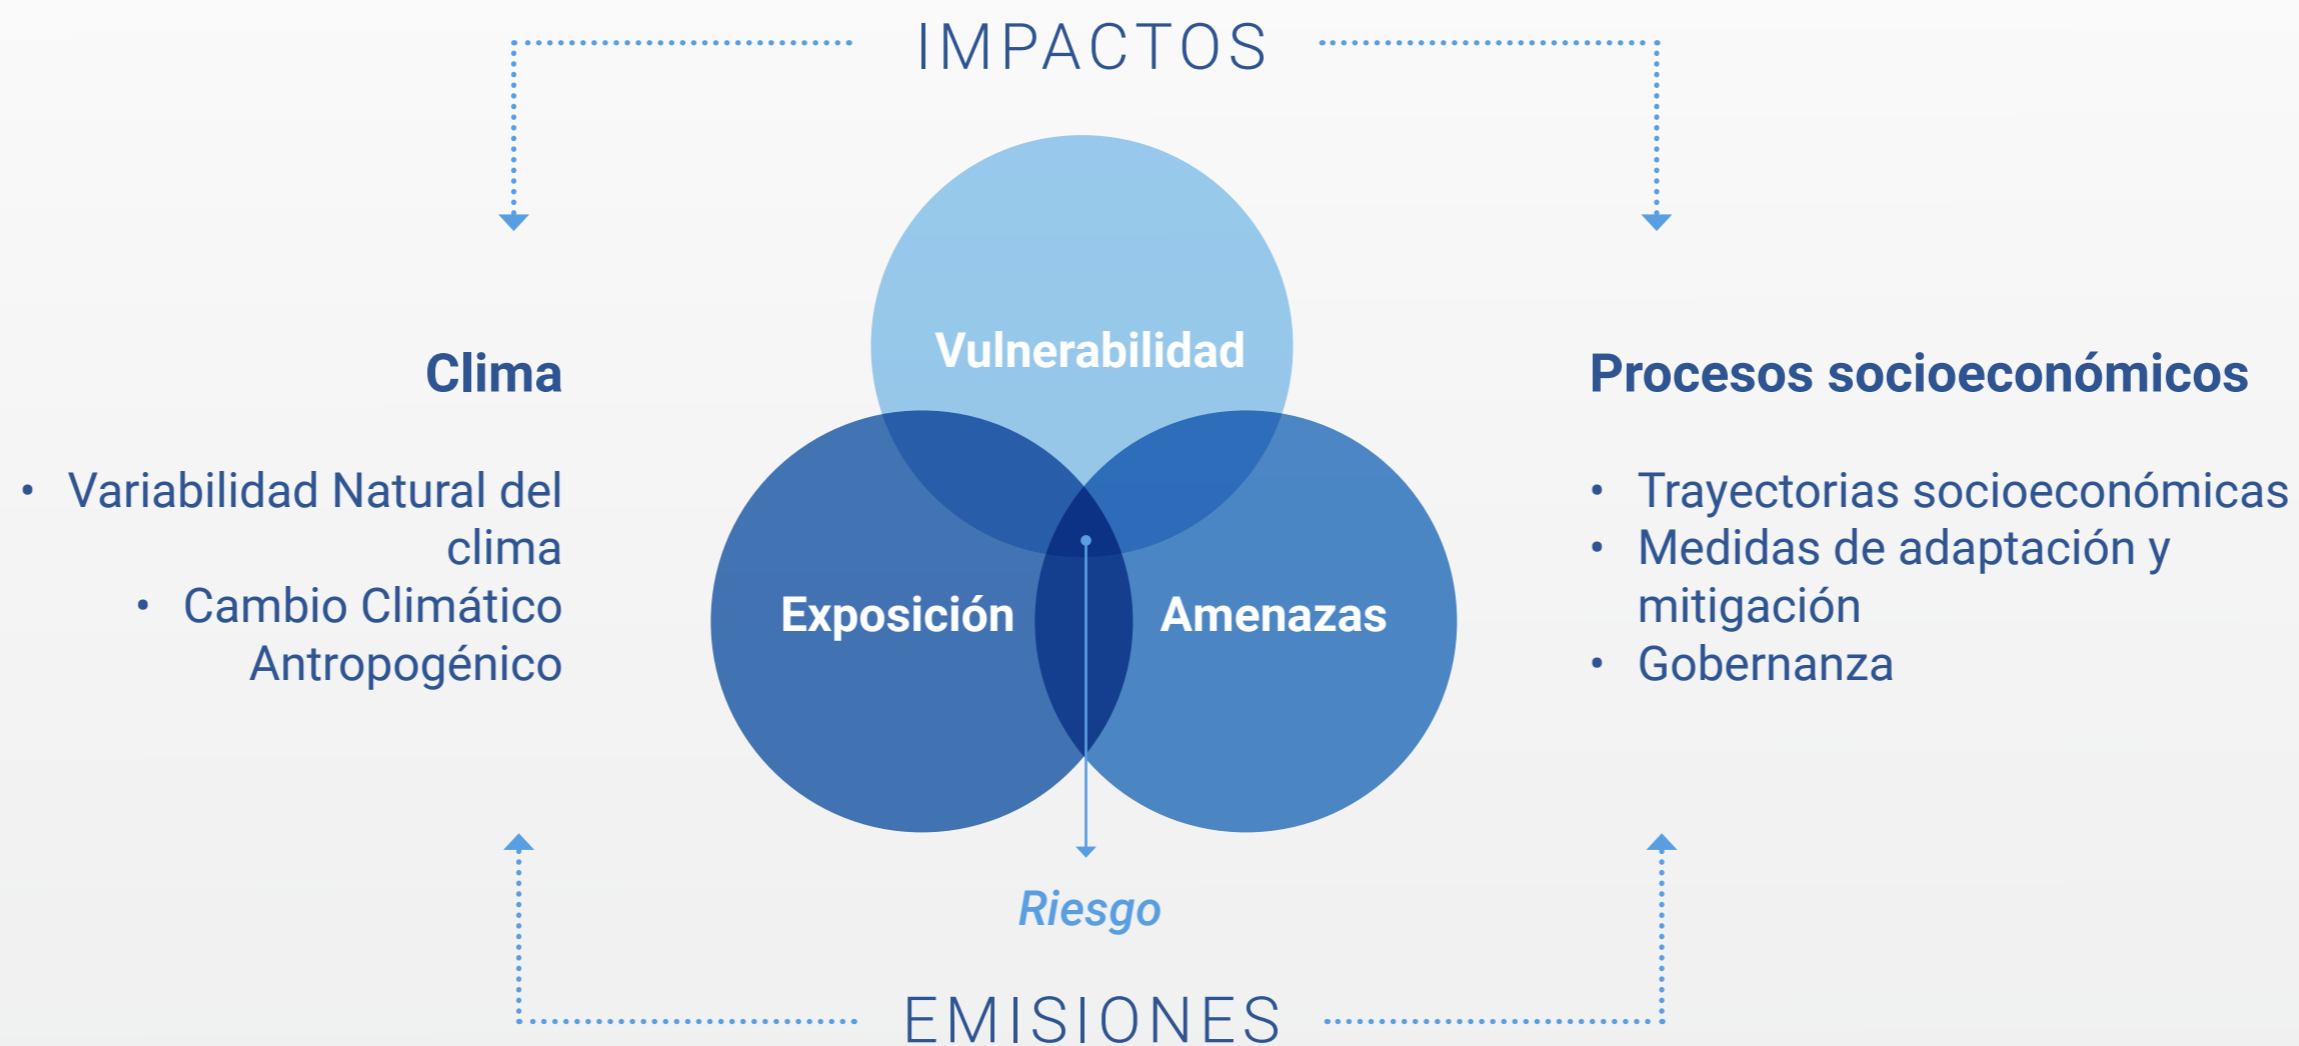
IMPACTOS

Clima

• Variabilidad Natural del clima
• Cambio Climático Antropogénico

Vulnerabilidad

Exposición

Amenazas

Riesgo

Procesos socioeconómicos

• Trayectorias socioeconómicas
• Medidas de adaptación y mitigación
• Gobernanza

EMISIONES